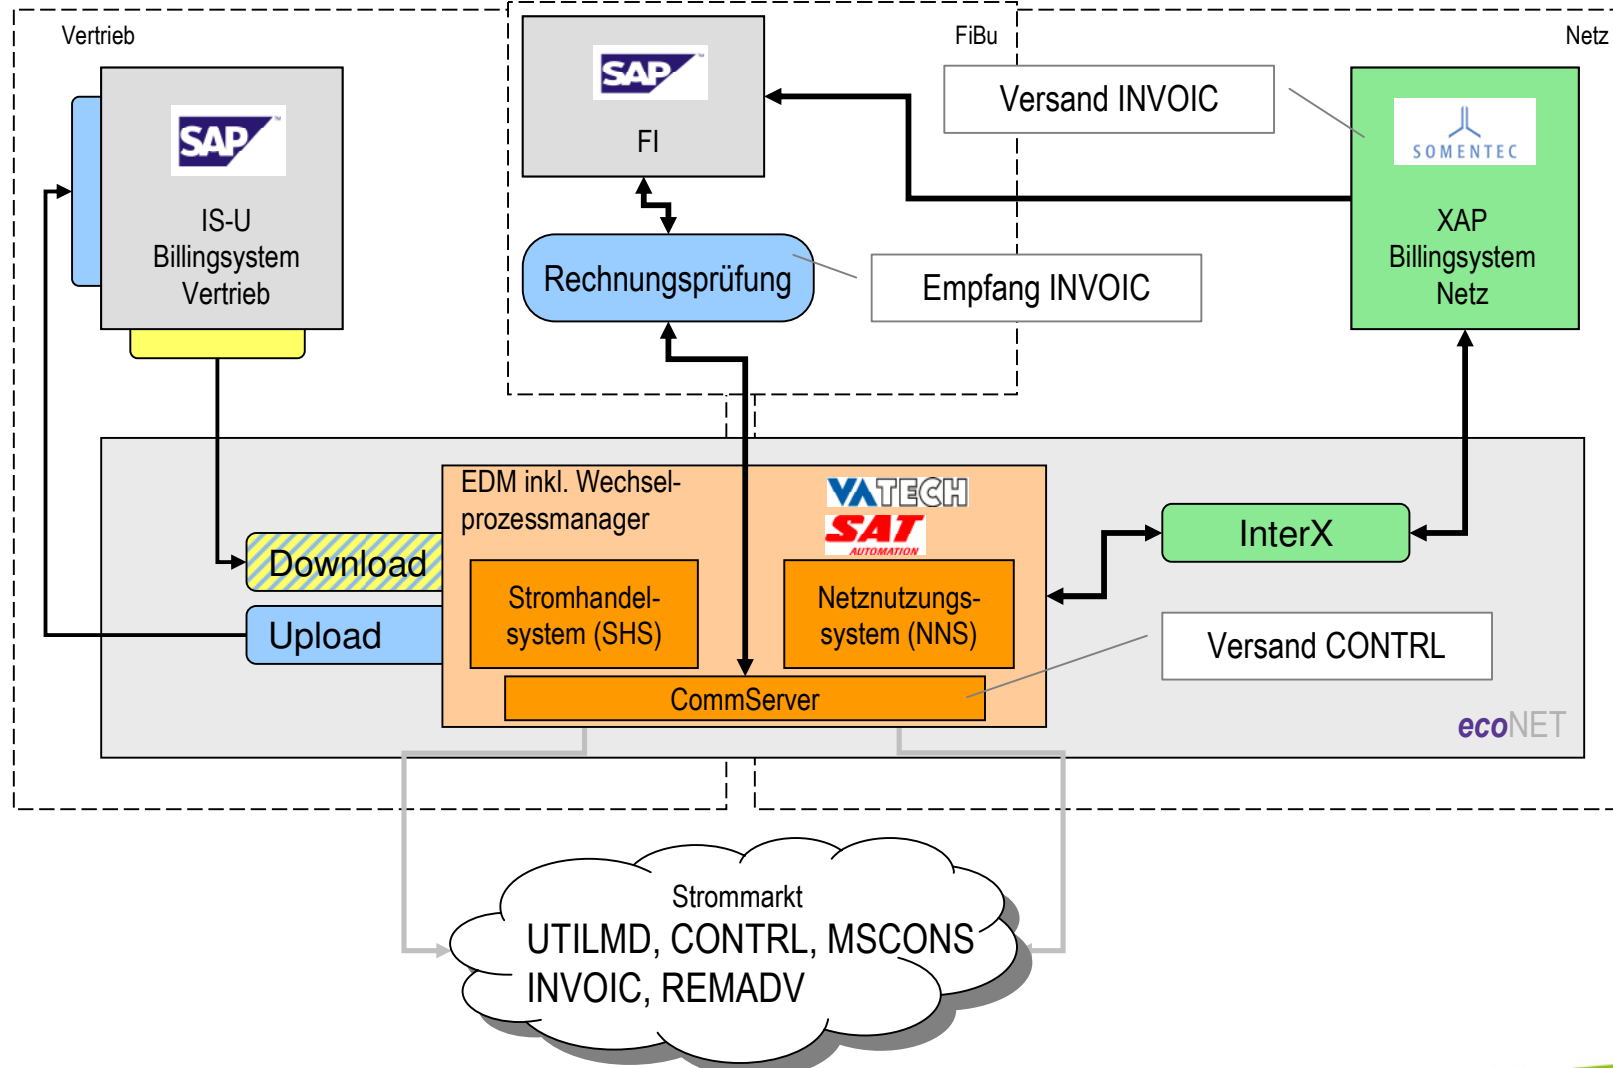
Vertrieb

FiBu

Netz

SAP

FI

Versand INVOIC

SOMENTEC

SAP

IS-U Billingsystem Vertrieb

Rechnungsprüfung

Empfang INVOIC

XAP Billingsystem Netz

EDM inkl. Wechselprozessmanager

VATECH

SAT AUTOMATION

Download

InterX

Upload

Stromhandelsystem (SHS)

Netznutzungssystem (NNS)

Versand CONTRL

CommServer

ecoNET

Strommarkt
UTILMD, CONTRL, MSCONS
INVOIC, REMADV